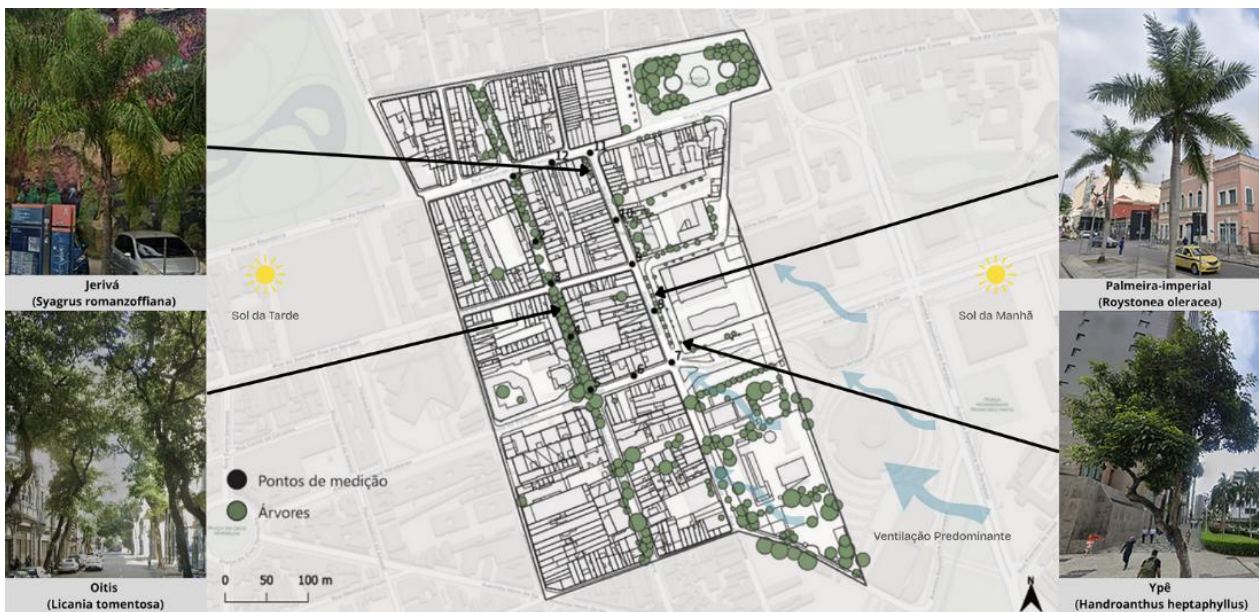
Jerivá
(Syagrus romanzoffiana)

Oitis
(Licania tomentosa)

Sol da Tarde

Pontos de medição
Árvores

0 50 100 m

Palmeira-imperial
(Roystonea oleracea)

Sol da Manhã

Ventilação Predominante

Ypê
(Handroanthus heptaphyllus)

N